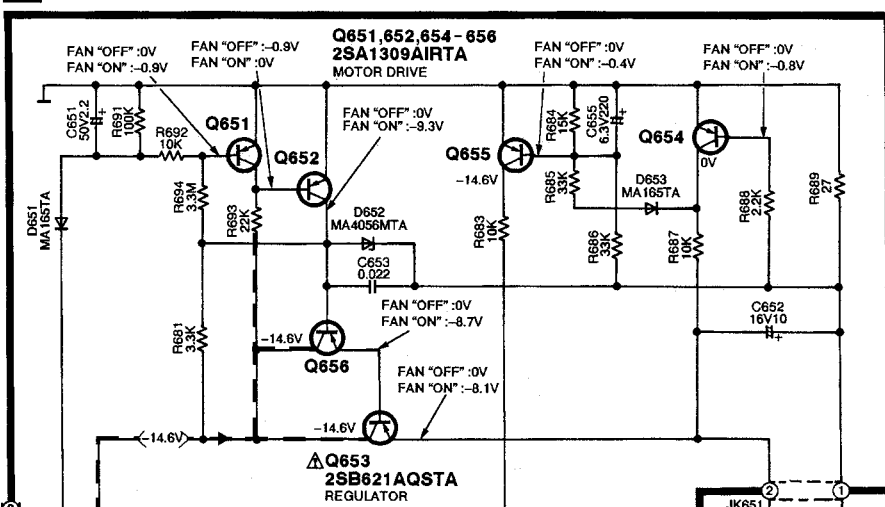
Q651,652,654-656
2SA1309AIRTA
MOTOR DRIVE

FAN "OFF" :0V
FAN "ON" :-0.9V

FAN "OFF" :-0.9V
FAN "ON" :0V

FAN "OFF" :0V
FAN "ON" :-9.3V

FAN "OFF" :0V
FAN "ON" :-0.4V

FAN "OFF" :0V
FAN "ON" :-0.8V

C651
50V2.2

R691
100K

R692
10K

Q651

Q652

Q655

R684
15K

C655
6.3V220

Q654

0V

-14.6V

R694
3.3M

R693
22K

D652
MA4056MTA

R685
33K

D653
MA165TA

R688
2.2K

R689
27

D651
MA165TA

R683
10K

R686
33K

R687
10K

C653
0.022

FAN "OFF" :0V
FAN "ON" :-8.7V

C652
16V10

R681
3.3K

-14.6V

Q656

FAN "OFF" :0V
FAN "ON" :-8.1V

-14.6V

-14.6V

Q653
2SB621AQSTA
REGULATOR

2

1

JK651